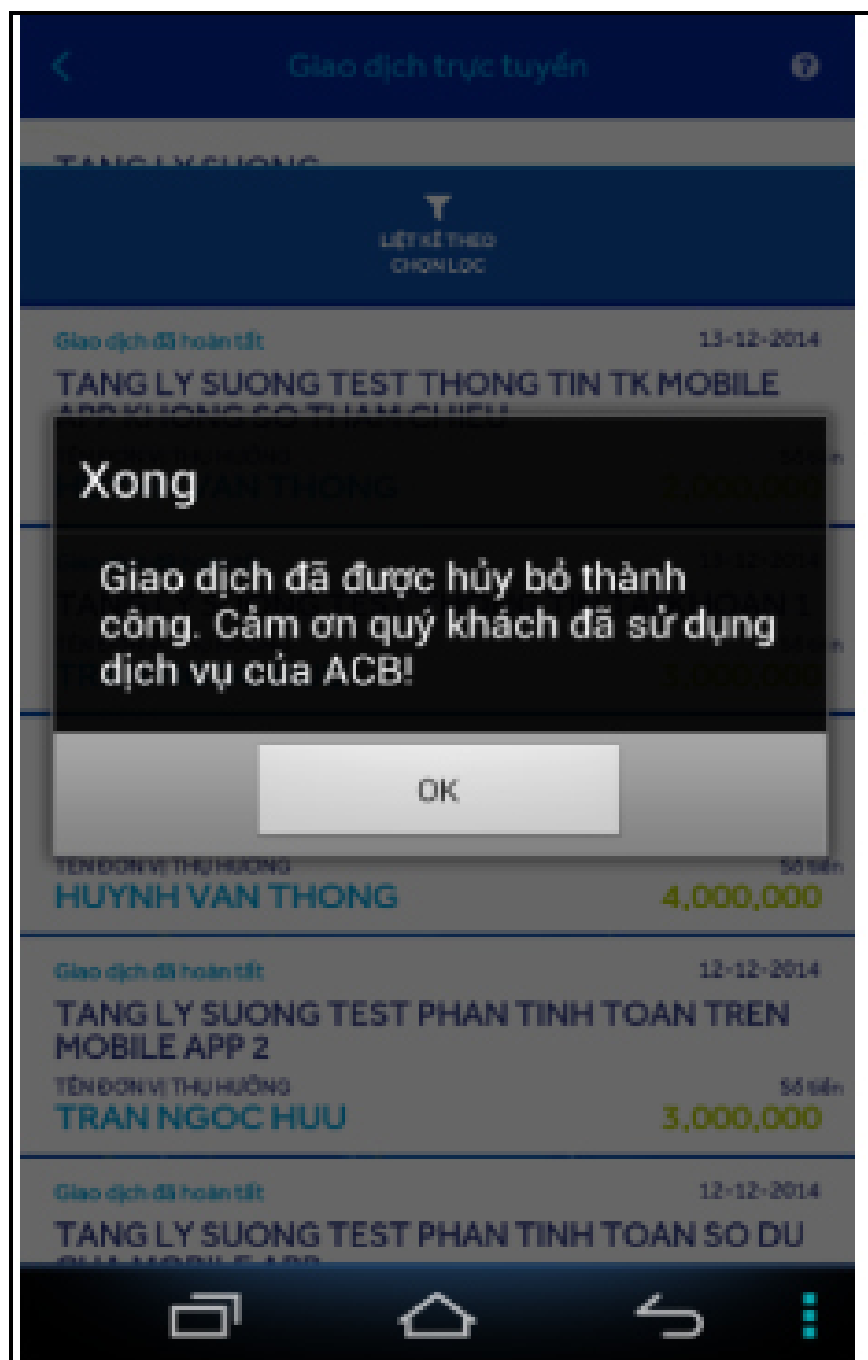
Giao dịch trực tuyến

TANG LY SUONG

LIỆT KÊ THEO CHỌN LỌC

Giao dịch đã hoàn tất
13-12-2014
TANG LY SUONG TEST THONG TIN TK MOBILE APP KHONG SO THAM CHIEU
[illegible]
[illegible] VAN THONG
3,000,000

Xong

Giao dịch đã được hủy bỏ thành công. Cám ơn quý khách đã sử dụng dịch vụ của ACB!

OK

TÊN ĐƠN VỊ THỤ HƯỞNG
Số tiền
HUYNH VAN THONG
4,000,000

Giao dịch đã hoàn tất
12-12-2014
TANG LY SUONG TEST PHAN TINH TOAN TREN MOBILE APP 2
TÊN ĐƠN VỊ THỤ HƯỞNG
Số tiền
TRAN NGOC HUU
3,000,000

Giao dịch đã hoàn tất
12-12-2014
TANG LY SUONG TEST PHAN TINH TOAN SO DU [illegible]